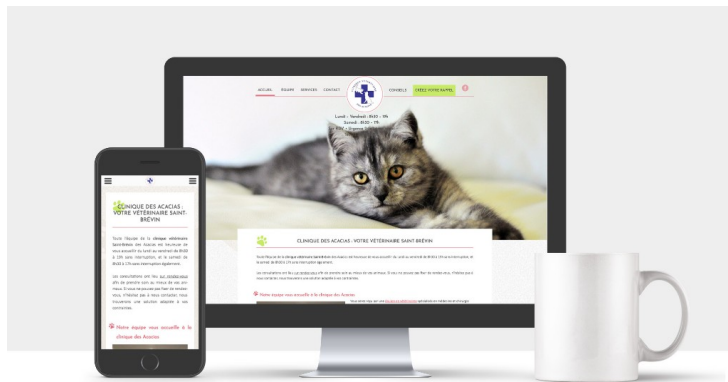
ACCUEIL ÉQUIPE SERVICES CONTACT

CONSEILS CRÉEZ VOTRE RAPPEL

Lundi - Vendredi : 8h30 - 19h
Samedi : 8h30 - 17h
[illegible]

CLINIQUE DES ACACIAS : VOTRE VÉTÉRINAIRE SAINT-BRÉVIN

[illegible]

Notre équipe vous accueille à la clinique des Acacias

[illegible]

CLINIQUE DES ACACIAS : VOTRE VÉTÉRINAIRE SAINT-BRÉVIN

Toute l'équipe de la clinique vétérinaire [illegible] des Acacias est heureuse de vous accueillir du lundi au vendredi de 8h30 à 19h sans interruption, et le samedi de 8h30 à 17h sans interruption également.

Les consultations ont lieu sur rendez-vous afin de prendre soin au mieux de vos animaux. Si vous ne pouvez pas fixer de rendez-vous, n'hésitez pas à nous contacter, nous trouverons une solution adaptée à vos contraintes.

Notre équipe vous accueille à la clinique des Acacias